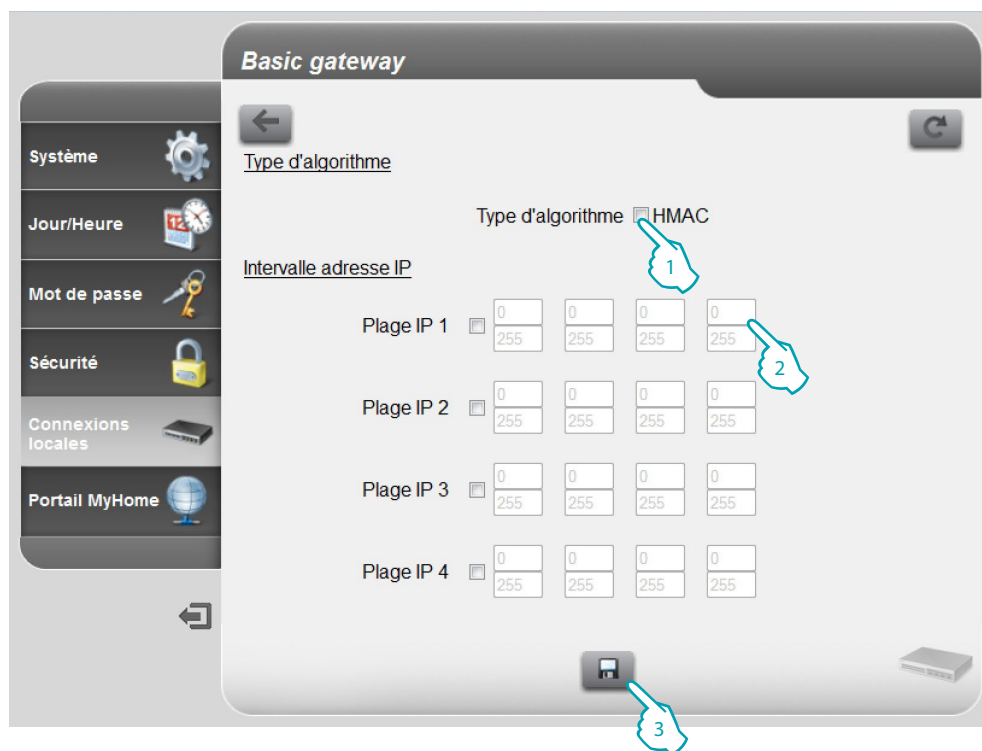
Basic gateway

Système

Jour/Heure

Mot de passe

Sécurité

Connexions locales

Portail MyHome

Type d'algorithme

Type d'algorithme HMAC

1

Intervalle adresse IP

Plage IP 1 0 0 0 0 255 255 255 255

2

Plage IP 2 0 0 0 0 255 255 255 255

Plage IP 3 0 0 0 0 255 255 255 255

Plage IP 4 0 0 0 0 255 255 255 255

3